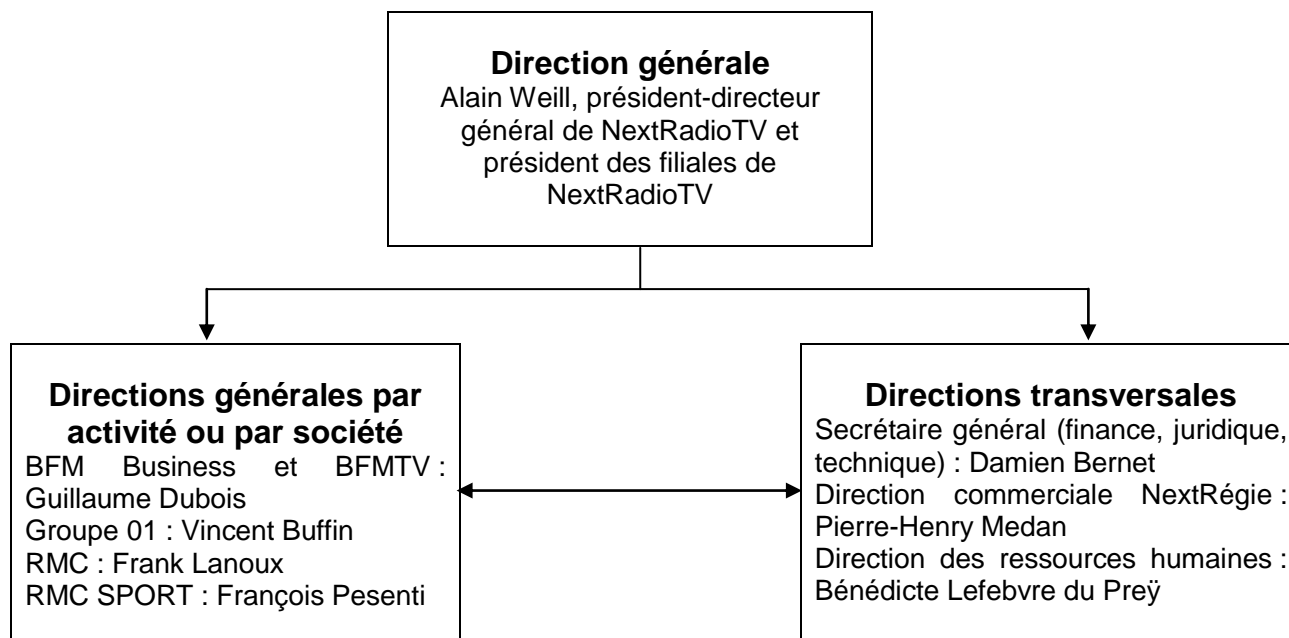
**Direction générale**
Alain Weill, président-directeur général de NextRadioTV et président des filiales de NextRadioTV

**Directions générales par activité ou par société**
BFM Business et BFMTV : Guillaume Dubois
Groupe 01 : Vincent Buffin
RMC : Frank Lanoux
RMC SPORT : François Pesenti

**Directions transversales**
Secrétaire général (finance, juridique, technique) : Damien Bernet
Direction commerciale NextRégie : Pierre-Henry Medan
Direction des ressources humaines : Bénédicte Lefebvre du Preÿ